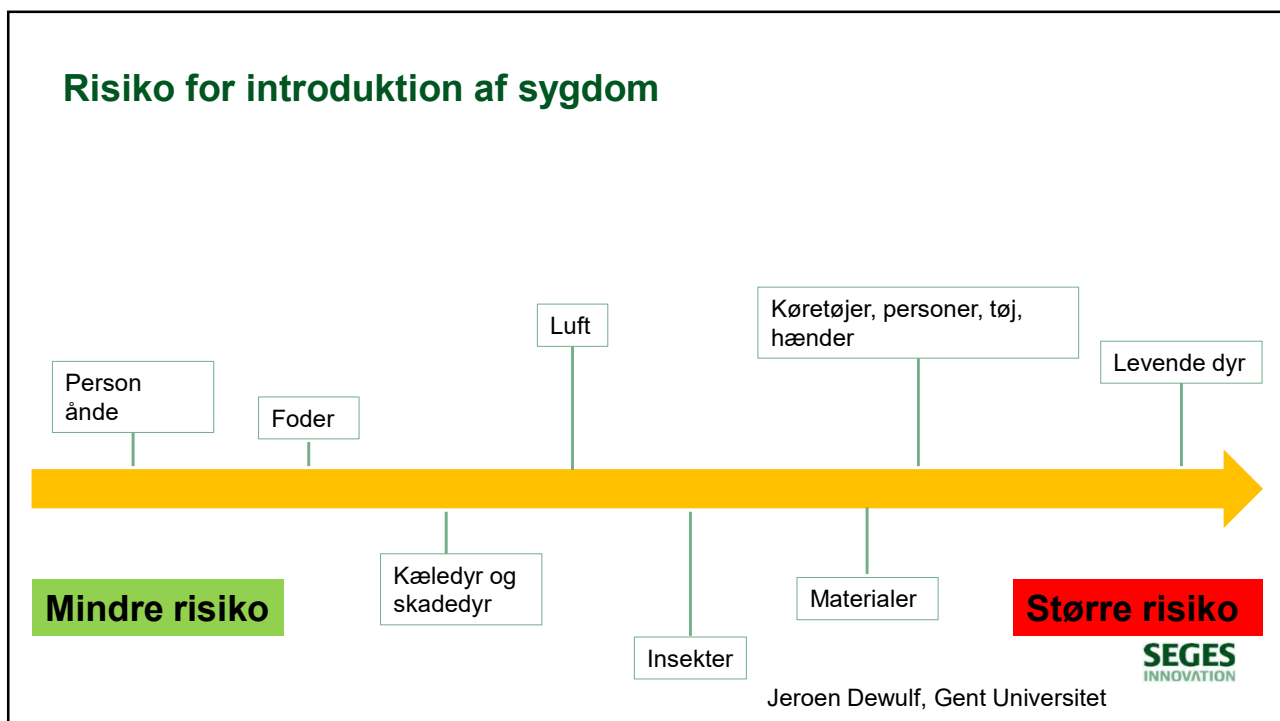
Risiko for introduktion af sygdom

Person ånde

Foder

Luft

Køretøjer, personer, tøj, hænder

Levende dyr

Kæledyr og skadedyr

Insekter

Materialer

Mindre risiko

Større risiko

SEGES INNOVATION

Jeroen Dewulf, Gent Universitet